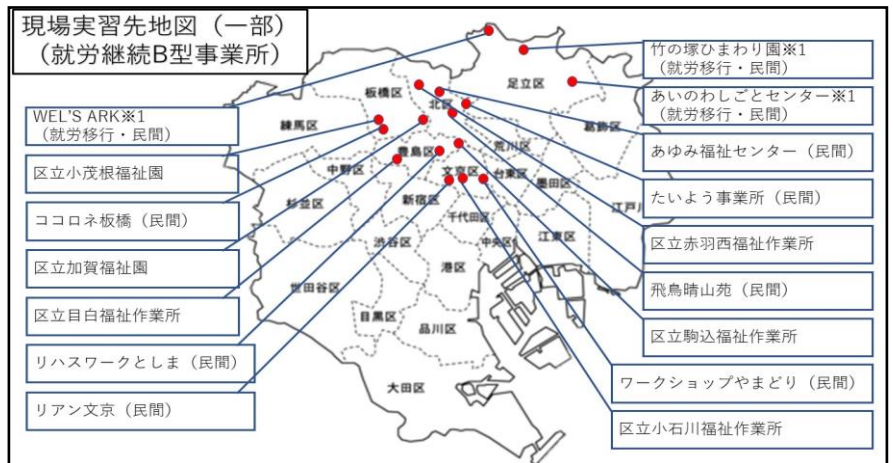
現場実習先地図（一部）
（就労継続B型事業所）

WEL'S ARK※1
（就労移行・民間）

区立小茂根福祉園

ココロネ板橋（民間）

区立加賀福祉園

区立目白福祉作業所

リハスワークとしま（民間）

リアン文京（民間）

竹の塚ひまわり園※1
（就労移行・民間）

あいのわしごとセンター※1
（就労移行・民間）

あゆみ福祉センター（民間）

たいよう事業所（民間）

区立赤羽西福祉作業所

飛鳥晴山苑（民間）

区立駒込福祉作業所

ワークショップやまどり（民間）

区立小石川福祉作業所

足立区
板橋区
北区
葛飾区
練馬区
荒川区
豊島区
中野区
台東区
墨田区
文京区
杉並区
新宿区
千代田区
江戸川区
江東区
渋谷区
中央区
港区
世田谷区
目黒区
品川区
大田区